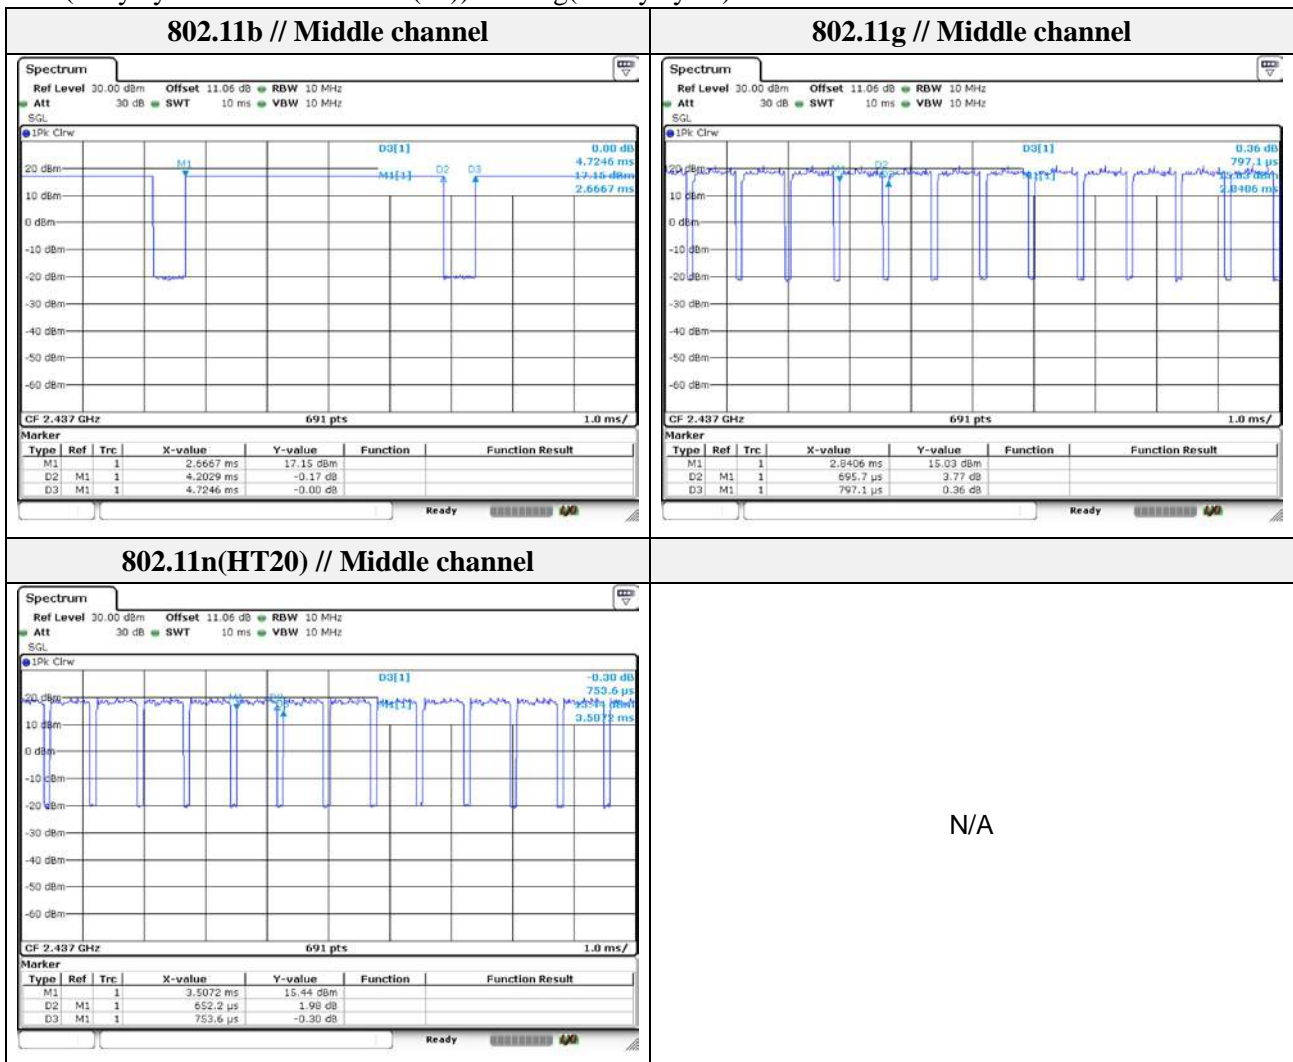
| 802.11b // Middle channel | 802.11g // Middle channel |
|---|---|
| Spectrum<br>Ref Level 30.00 dBm Offset 11.06 dB RBW 10 MHz<br>Att 30 dB SWT 10 ms VBW 10 MHz<br>SGL<br>1Pk Clrw<br>D3[1] 0.00 dB 4.7246 ms<br>M1[1] 17.15 dBm 2.6667 ms<br>M1 D2 D3<br>20 dBm 10 dBm 0 dBm -10 dBm -20 dBm -30 dBm -40 dBm -50 dBm -60 dBm<br>CF 2.437 GHz 691 pts 1.0 ms/<br>Marker | Spectrum<br>Ref Level 30.00 dBm Offset 11.06 dB RBW 10 MHz<br>Att 30 dB SWT 10 ms VBW 10 MHz<br>SGL<br>1Pk Clrw<br>D3[1] 0.36 dB 797.1 µs<br>M1[1] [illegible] 2.8406 ms<br>M1 D2<br>20 dBm 10 dBm 0 dBm -10 dBm -20 dBm -30 dBm -40 dBm -50 dBm -60 dBm<br>CF 2.437 GHz 691 pts 1.0 ms/<br>Marker |

| Type | Ref | Trc | X-value | Y-value | Function | Function Result |
|---|---|---|---|---|---|---|
| M1 | | 1 | 2.6667 ms | 17.15 dBm | | |
| D2 | M1 | 1 | 4.2029 ms | -0.17 dB | | |
| D3 | M1 | 1 | 4.7246 ms | -0.00 dB | | |

Ready

| Type | Ref | Trc | X-value | Y-value | Function | Function Result |
|---|---|---|---|---|---|---|
| M1 | | 1 | 2.8406 ms | 15.03 dBm | | |
| D2 | M1 | 1 | 695.7 µs | 3.77 dB | | |
| D3 | M1 | 1 | 797.1 µs | 0.36 dB | | |

Ready

| 802.11n(HT20) // Middle channel | |
|---|---|
| Spectrum<br>Ref Level 30.00 dBm Offset 11.06 dB RBW 10 MHz<br>Att 30 dB SWT 10 ms VBW 10 MHz<br>SGL<br>1Pk Clrw<br>D3[1] -0.30 dB 753.6 µs<br>M1[1] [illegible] 3.5072 ms<br>M1 D2<br>20 dBm 10 dBm 0 dBm -10 dBm -20 dBm -30 dBm -40 dBm -50 dBm -60 dBm<br>CF 2.437 GHz 691 pts 1.0 ms/<br>Marker | N/A |

| Type | Ref | Trc | X-value | Y-value | Function | Function Result |
|---|---|---|---|---|---|---|
| M1 | | 1 | 3.5072 ms | 15.44 dBm | | |
| D2 | M1 | 1 | 652.2 µs | 1.98 dB | | |
| D3 | M1 | 1 | 753.6 µs | -0.30 dB | | |

Ready